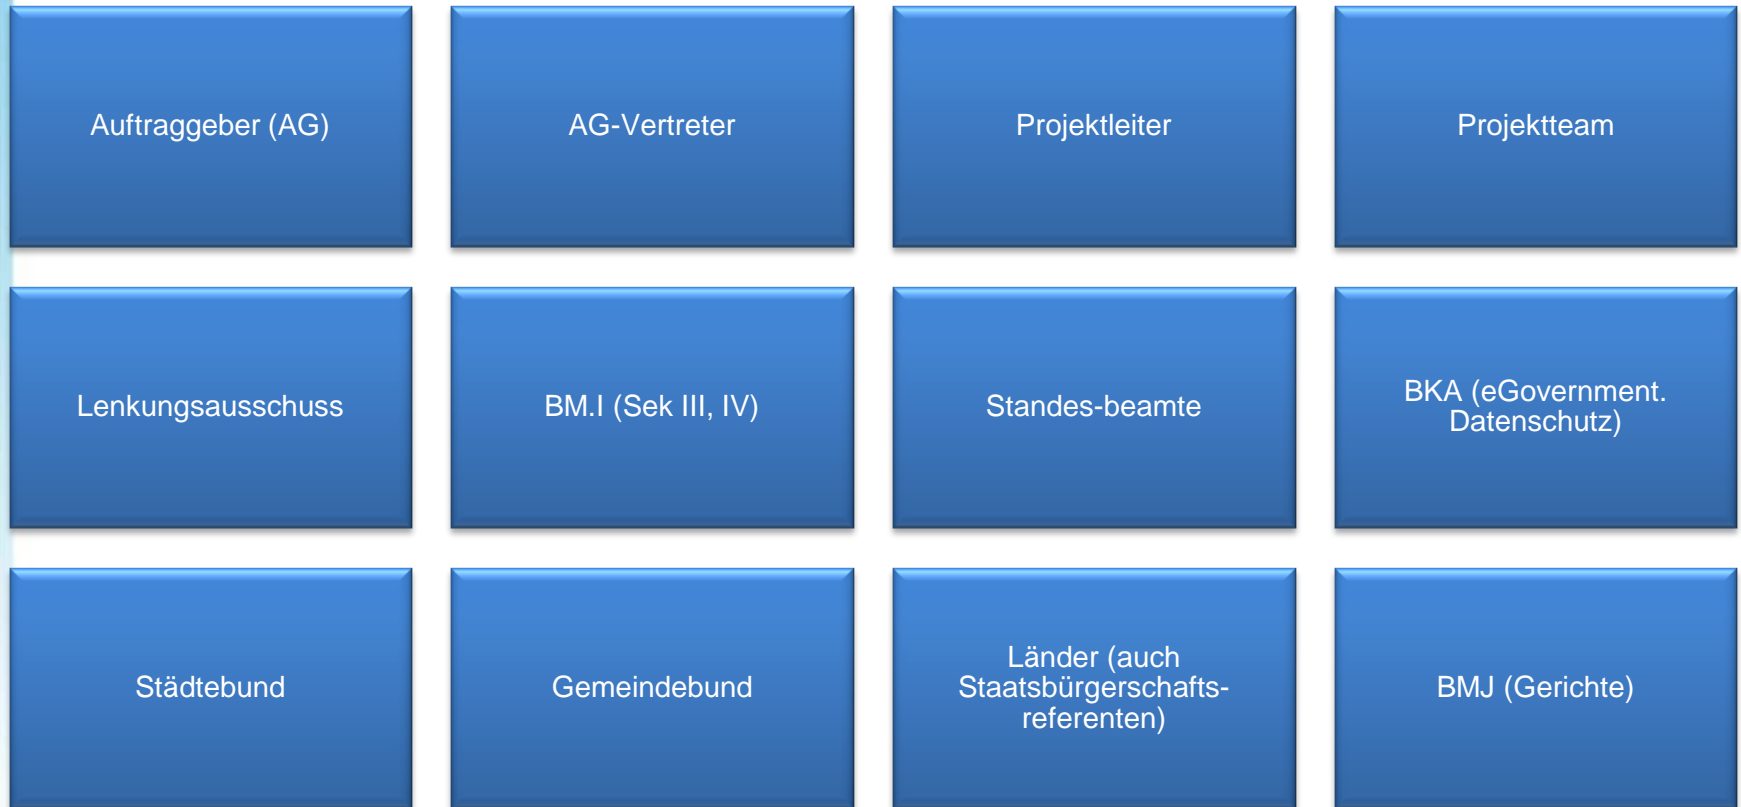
Auftraggeber (AG)

AG-Vertreter

Projektleiter

Projektteam

Lenkungsausschuss

BM.I (Sek III, IV)

Standes-beamte

BKA (eGovernment. Datenschutz)

Städtebund

Gemeindebund

Länder (auch Staatsbürgerschafts-referenten)

BMJ (Gerichte)